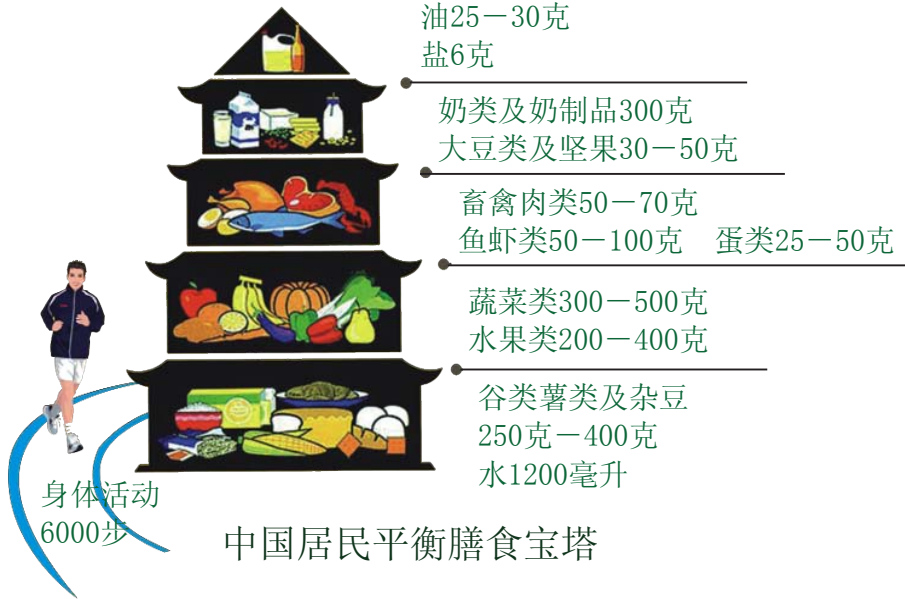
油25－30克
盐6克

奶类及奶制品300克
大豆类及坚果30－50克

畜禽肉类50－70克
鱼虾类50－100克　蛋类25－50克

蔬菜类300－500克
水果类200－400克

谷类薯类及杂豆
250克－400克
水1200毫升

身体活动
6000步

中国居民平衡膳食宝塔